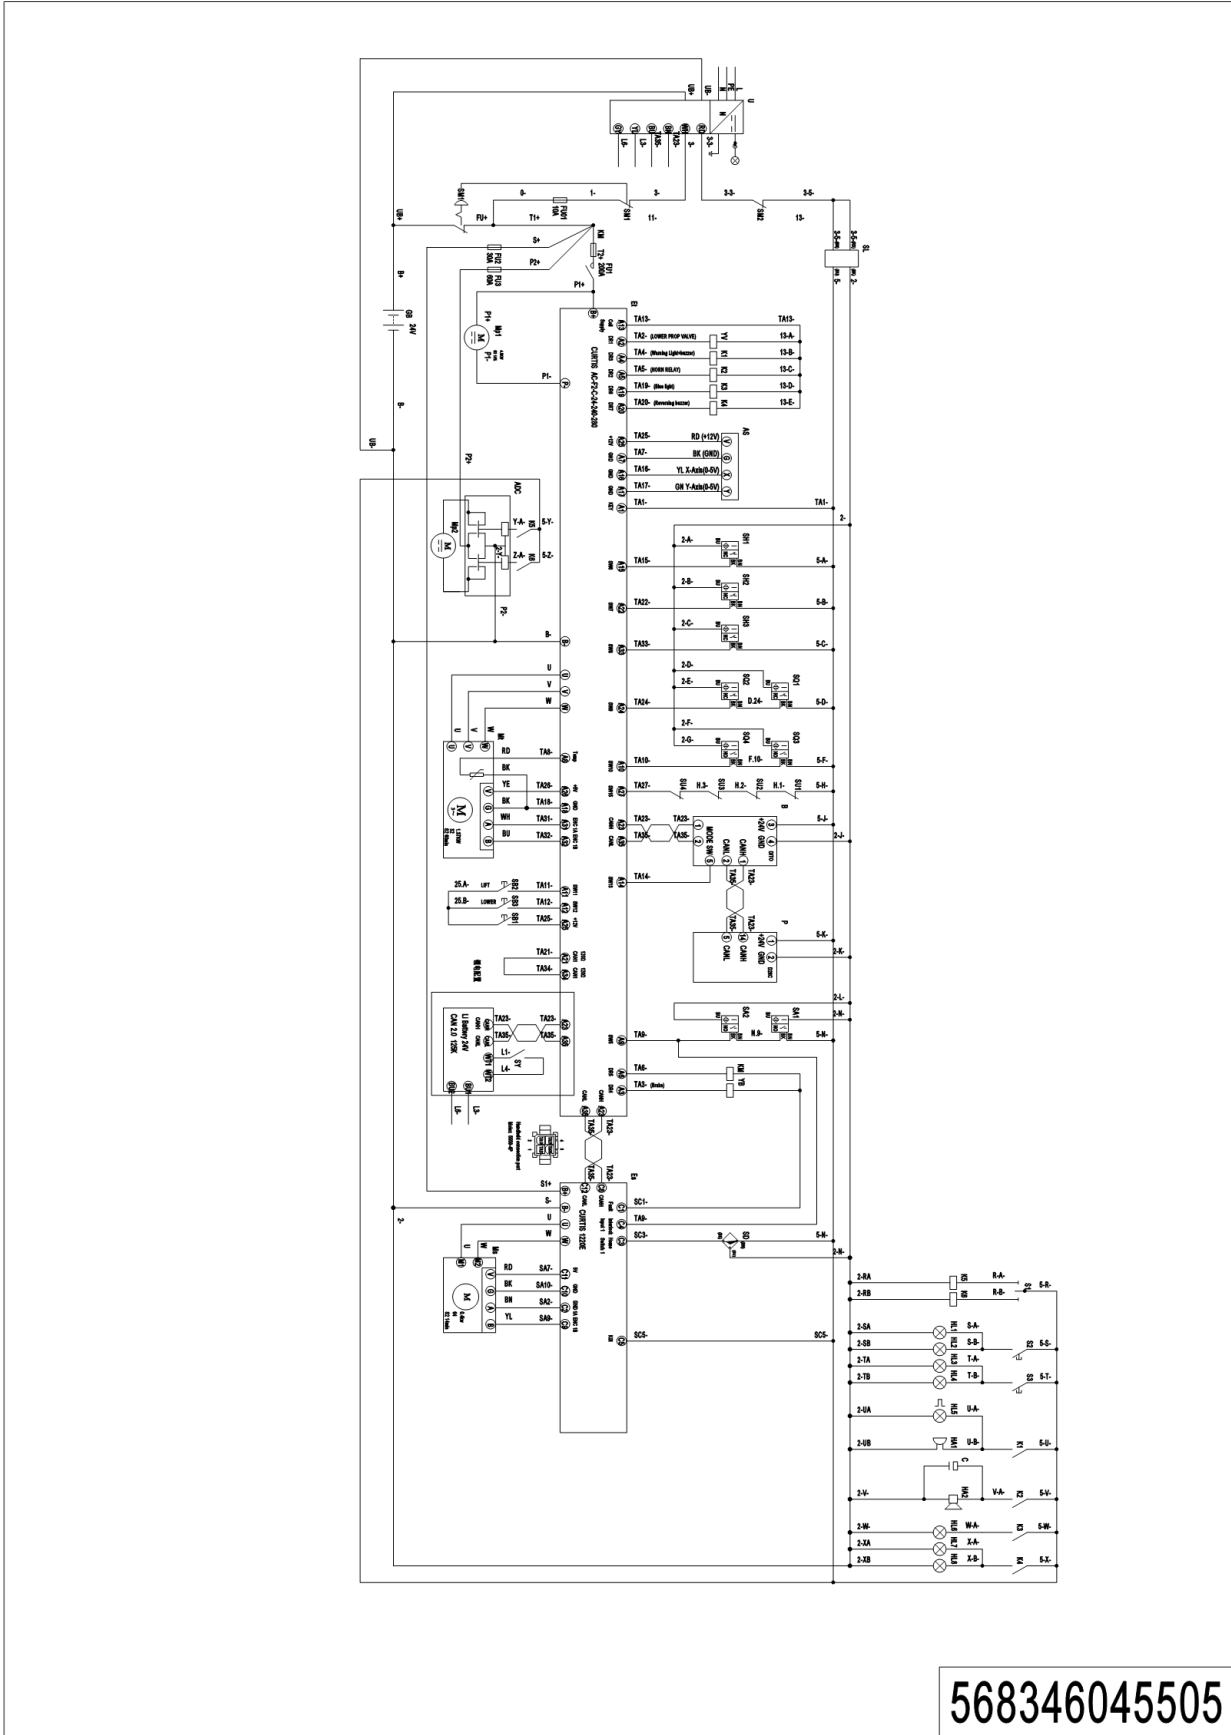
UB+
UB-
U
3-
3-3-
0-
1-
3-
11-
3-3-
3-5-
13-
SM1
SM2
FU01 10A
T1+
FU+
UB+
S+
P2+
P1+
KM
FU1 250A
FU2 30A
FU3 80A
GB 24V
B+
B-
UB-
P1+
P1-
M
E1
CURTIS AC-F2-C-24-240-350
TA13-
TA2- (LOWER PROP VALVE)
TA4- (Warning Light+buzzer)
TA5- (HORN RELAY)
TA19- (Blue light)
TA20- (Reversing buzzer)
YV
K1
K2
K3
K4
13-A-
13-B-
13-C-
13-D-
13-E-
TA13-
AS
TA25-
RD (+12V)
TA7-
BK (GND)
TA16-
YL X-Axis(0-5V)
TA17-
GN Y-Axis(0-5V)
TA1-
TA1-
2-
ADC
Y-A-
Z-A-
5-Y-
5-Z-
P2+
P2-
2-A-
SH1
TA15-
5-A-
2-B-
SH2
TA22-
5-B-
2-C-
SH3
TA33-
5-C-
2-D-
2-E-
SQ2
SQ1
TA24-
D.24-
5-D-
2-F-
2-G-
SQ4
SQ3
TA10-
F.10-
5-F-
TA27-
SU4
H.3-
SU3
H.2-
SU2
H.1-
SU1
5-H-
B-
U
V
W
U
V
W
RD
TA8-
BK
YE
TA28-
BK
TA18-
WH
TA31-
BU
TA32-
M
TA23-
TA36-
TA23-
TA36-
MODE SW
CANH
CANL
+24V
GND
5-J-
2-J-
TA14-
TA23-
TA36-
P
CANH
CANL
+24V
GND
5-K-
2-K-
25.A-
LIFT
SB2
TA11-
25.B-
LOWER
SB3
TA12-
SB1
TA25-
TA21-
TA34-
TA23-
TA36-
TA23-
TA36-
Li Battery 24V
CAN 2.0 125K
L1-
L4-
SY
LB-
LB-
2-L-
SA2
SA1
2-N-
TA9-
N.9-
5-M-
TA6-
KM
TA3- (Brake)
YB
TA23-
TA36-
TA23-
TA36-
E2
CURTIS 1220E
S1+
S-
U
V
W
SC1-
TA9-
SC3-
SQ
5-N-
2-N-
RD
SA7-
BK
SA10-
BN
SA2-
YL
SA9-
M
SC5-
SC5-
2-
2-RA
2-RB
K5
K6
R-A-
R-B-
S1
5-R-
2-SA
2-SB
2-TA
2-TB
HL1
HL2
HL3
HL4
S-A-
S-B-
T-A-
T-B-
S2
5-S-
S3
5-T-
2-UA
HL5
U-A-
2-UB
HA1
U-B-
K1
5-U-
C
2-V-
HA2
V-A-
K2
5-V-
2-W-
HL6
W-A-
K3
5-W-
2-XA
HL7
X-A-
2-XB
HL8
X-B-
K4
5-X-
SL
3-5-
5-
568346045505